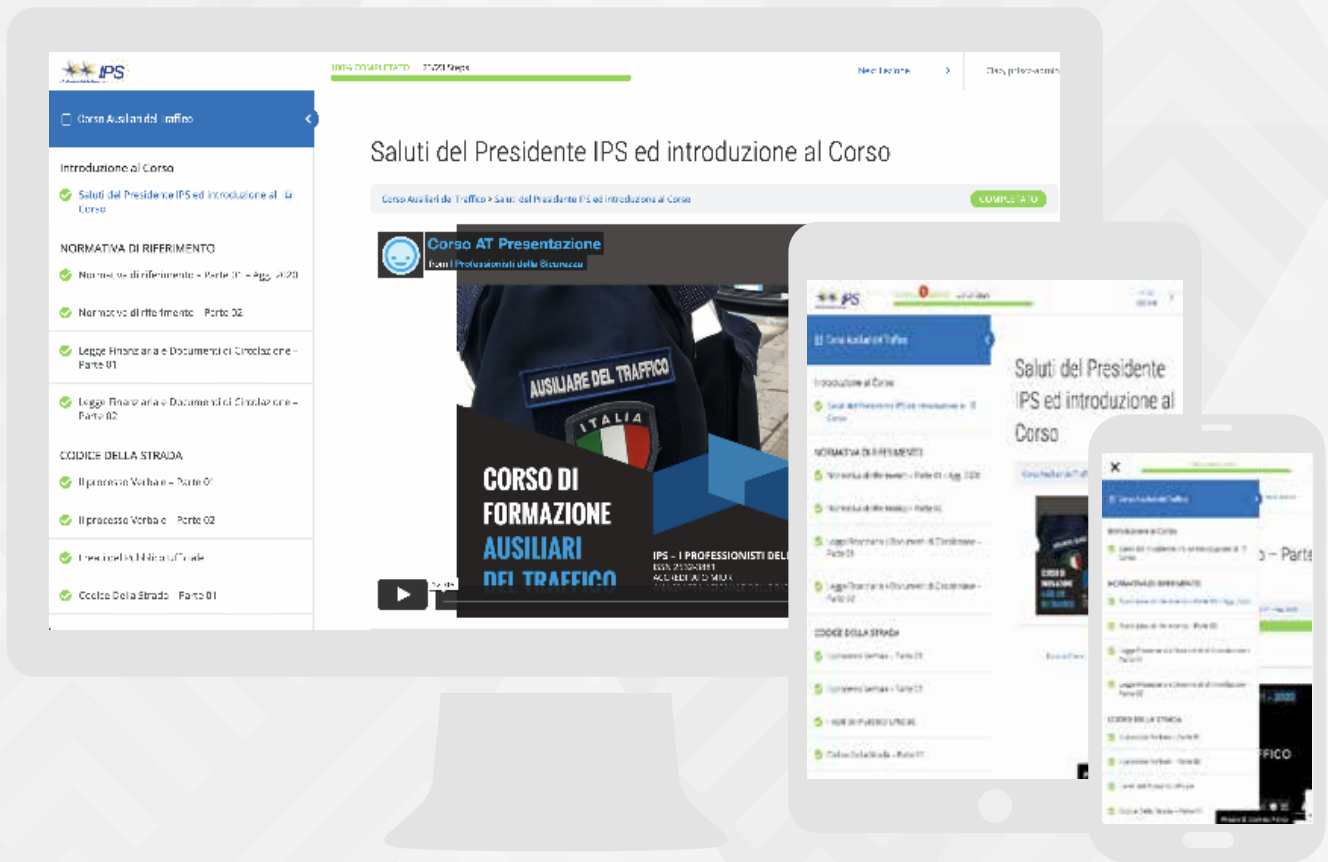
IPS

100% COMPLETATO 21/21 Steps

Next Lezione >

Ciao, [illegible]

Corso Ausiliari del Traffico

Introduzione al Corso

Saluti del Presidente IPS ed introduzione al Corso

NORMATIVA DI RIFERIMENTO

Normativa di riferimento – Parte 01 – Agg. 2020

Normativa di riferimento – Parte 02

Legge Finanziaria e Documenti di Circolazione – Parte 01

Legge Finanziaria e Documenti di Circolazione – Parte 02

CODICE DELLA STRADA

Il processo Verbale – Parte 01

Il processo Verbale – Parte 02

Reati del Pubblico Ufficiale

Codice Della Strada – Parte 01

Saluti del Presidente IPS ed introduzione al Corso

Corso Ausiliari del Traffico > Saluti del Presidente IPS ed Introduzione al Corso

COMPLETATO

Corso AT Presentazione

from I Professionisti della Sicurezza

AUSILIARE DEL TRAFFICO

ITALIA

CORSO DI FORMAZIONE AUSILIARI DEL TRAFFICO

IPS – I PROFESSIONISTI DEL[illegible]

ISSN 2110-3881

ACCREDITATO MIUR

IPS

Corso Ausiliari del Traffico

Introduzione al Corso

NORMATIVA DI RIFERIMENTO

CODICE DELLA STRADA

Saluti del Presidente IPS ed introduzione al Corso

IPS

Corso Ausiliari del Traffico

NORMATIVA DI RIFERIMENTO

CODICE DELLA STRADA

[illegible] – Parte

FFICO